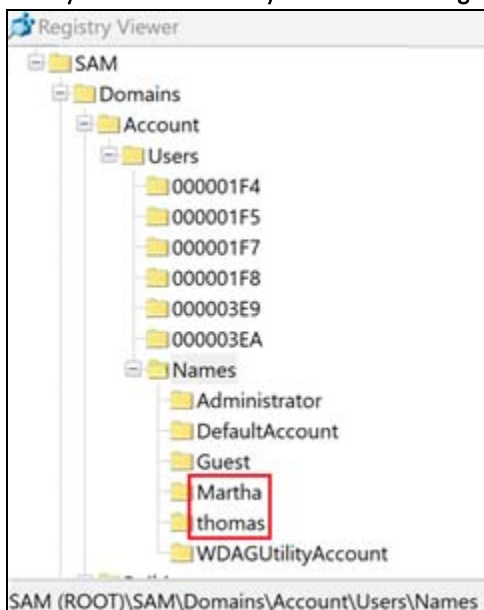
Registry Viewer

SAM
Domains
Account
Users
000001F4
000001F5
000001F7
000001F8
000003E9
000003EA
Names
Administrator
DefaultAccount
Guest
Martha
thomas
WDAGUtilityAccount

SAM (ROOT)\SAM\Domains\Account\Users\Names